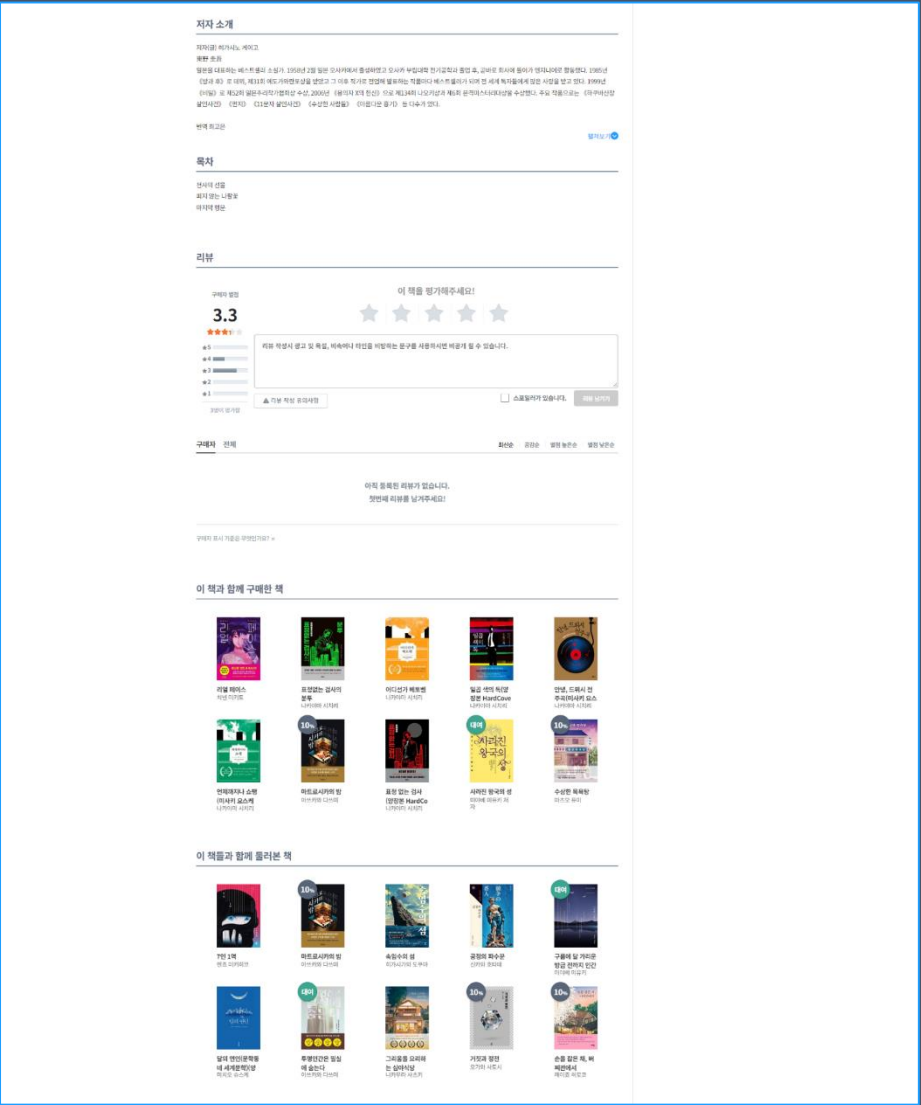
저자 소개

저자(글) 히가시노 게이고

번역 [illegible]

일본을 대표하는 베스트셀러 소설가. 1958년 2월 일본 오사카에서 출생하였고 오사카 부립대학 전기공학과 졸업 후, 교바로 회사에 엔지니어로 근무했다. 1985년 《방과 후》로 데뷔, 제31회 에도가와란포상을 받았고 그 이후 작가로 전업해 발표하는 작품마다 베스트셀러가 되어 전 세계 독자들에게 많은 사랑을 받고 있다. 1999년 《비밀》로 제52회 일본추리작가협회상 수상, 2006년 《용의자 X의 헌신》으로 제134회 나오키상과 제6회 본격미스터리대상을 수상했다. 주요 작품으로는 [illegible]

번역 최고은

펼쳐보기

목차

천사의 선물
피지 않는 나팔꽃
마지막 행운

리뷰

구매자 별점

3.3

이 책을 평가해주세요!

리뷰 작성 시 광고 및 욕설, 비속어나 타인을 비방하는 문구를 사용하시면 비공개 될 수 있습니다.

리뷰 작성 유의사항

스포일러가 있습니다.

리뷰 남기기

구매자 전체

최신순 공감순 별점 높은순 별점 낮은순

아직 등록된 리뷰가 없습니다.
첫번째 리뷰를 남겨주세요!

구매자 표시 기준은 무엇인가요? »

이 책과 함께 구매한 책

리얼 페이스
유령없는 검사의 분투
어디선가 베토벤
일곱 색의 독(양장본 HardCover)
안녕, 드뷔시 전주곡(미사키 요스
연애하거나 쇼팽(미사키 요스케
10% 마트료시카의 밤
표정 없는 검사(양장본 HardCo
대여 사라진 왕국의 성
10% 수상한 목욕탕

이 책들과 함께 둘러본 책

7인 1역
10% 마트료시카의 밤
속임수의 섬
공정의 파수꾼
대여 구름에 달 가리운 방금 전까지 인간
달의 영인(문학동네 세계문학)
대여 투명인간은 밀실에 숨는다
그리움을 요리하는 심야식당
10% 거짓과 정전
10% 손을 잡은 채, 빠져든에서